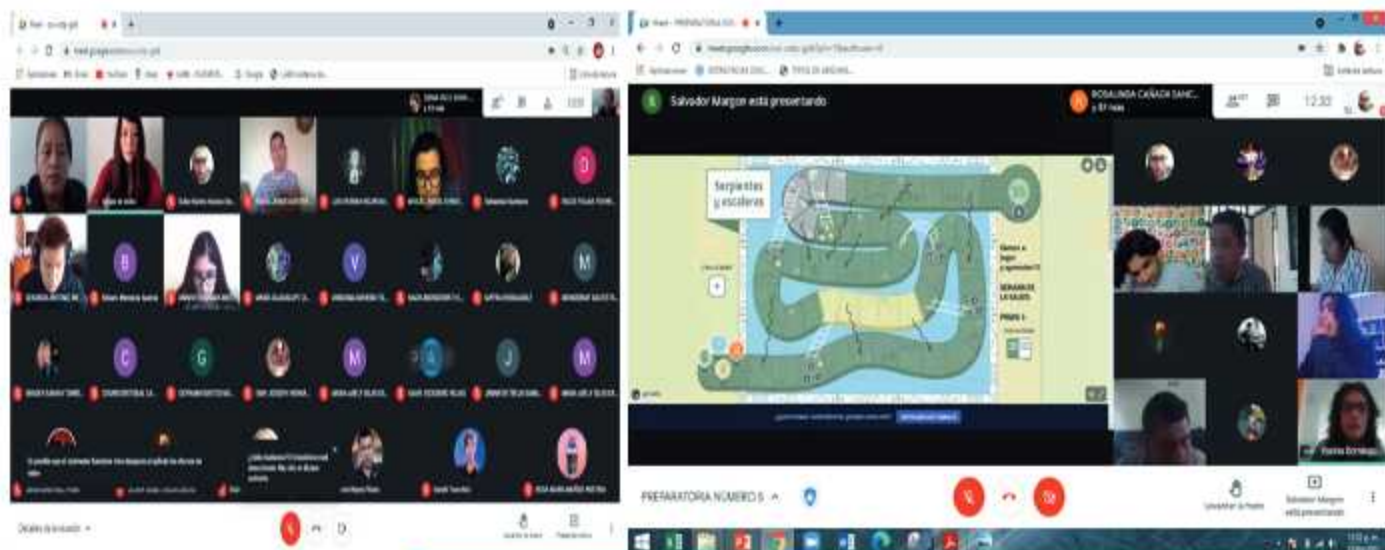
Salvador Margon está presentando

ROSALINDA CAÑADA SANC... y 87 más

12:32

Serpientes y escaleras

SEMANA DE LA SALUD

PREPARATORIA NUMERO 5

Salvador Margon está presentando

Detalles de la reunión

B

V

M

C

G

M

J

M

D